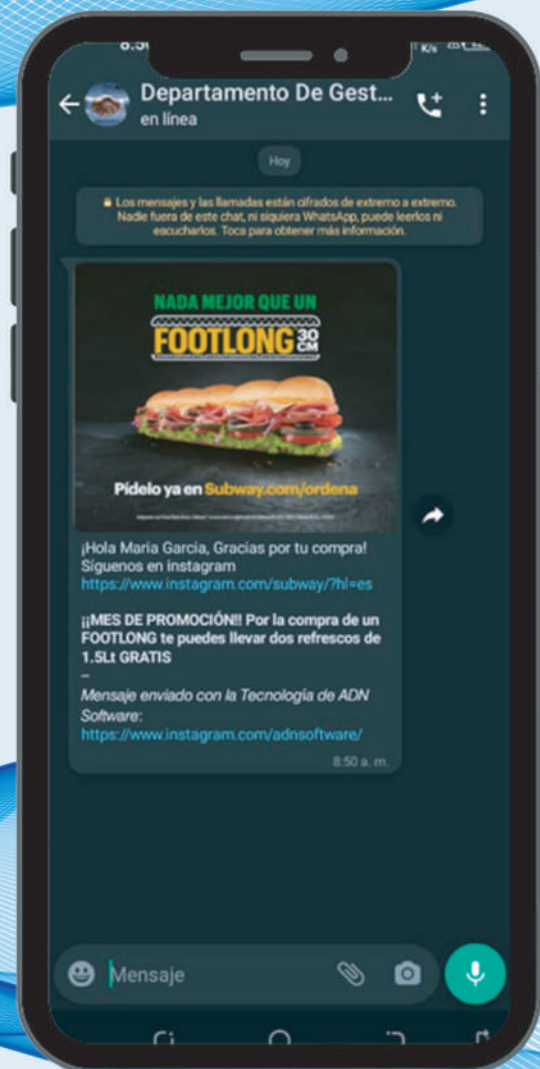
8:5

Departamento De Gest...
en línea

Hoy

🔒 Los mensajes y las llamadas están cifrados de extremo a extremo. Nadie fuera de este chat, ni siquiera WhatsApp, puede leerlos ni escucharlos. Toca para obtener más información.

NADA MEJOR QUE UN
FOOTLONG 30 CM

Pídelo ya en Subway.com/ordena

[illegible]

¡Hola Maria Garcia, Gracias por tu compra! Síguenos en instagram
https://www.instagram.com/subway/?hl=es

¡¡MES DE PROMOCIÓN!! Por la compra de un FOOTLONG te puedes llevar dos refrescos de 1.5Lt GRATIS
–
Mensaje enviado con la Tecnología de ADN Software:
https://www.instagram.com/adnsoftware/

8:50 a. m.

Mensaje